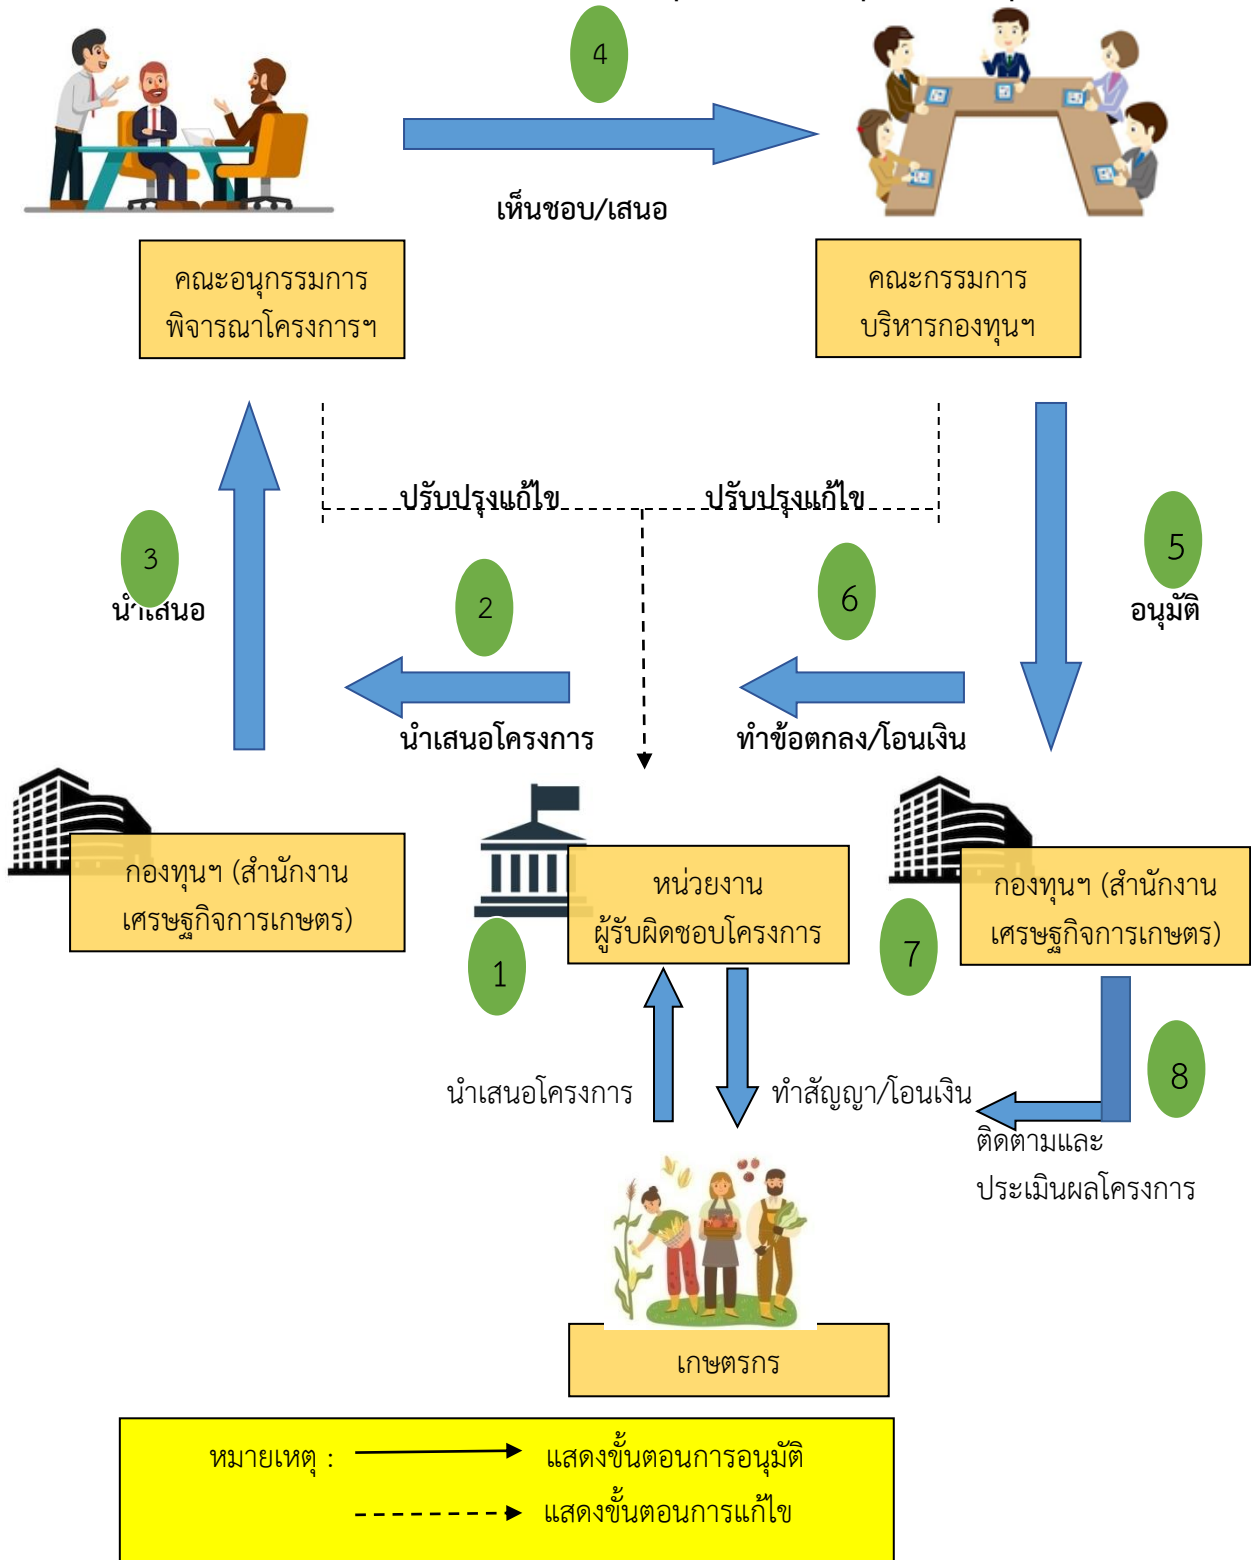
4

เห็นชอบ/เสนอ

คณะอนุกรรมการ พิจารณาโครงการฯ

คณะกรรมการ บริหารกองทุนฯ

ปรับปรุงแก้ไข

ปรับปรุงแก้ไข

3

นำเสนอ

2

นำเสนอโครงการ

6

ทำข้อตกลง/โอนเงิน

5

อนุมัติ

กองทุนฯ (สำนักงาน เศรษฐกิจการเกษตร)

หน่วยงาน ผู้รับผิดชอบโครงการ

1

7

กองทุนฯ (สำนักงาน เศรษฐกิจการเกษตร)

นำเสนอโครงการ

ทำสัญญา/โอนเงิน

8

ติดตามและ ประเมินผลโครงการ

เกษตรกร

หมายเหตุ : แสดงขั้นตอนการอนุมัติ

แสดงขั้นตอนการแก้ไข